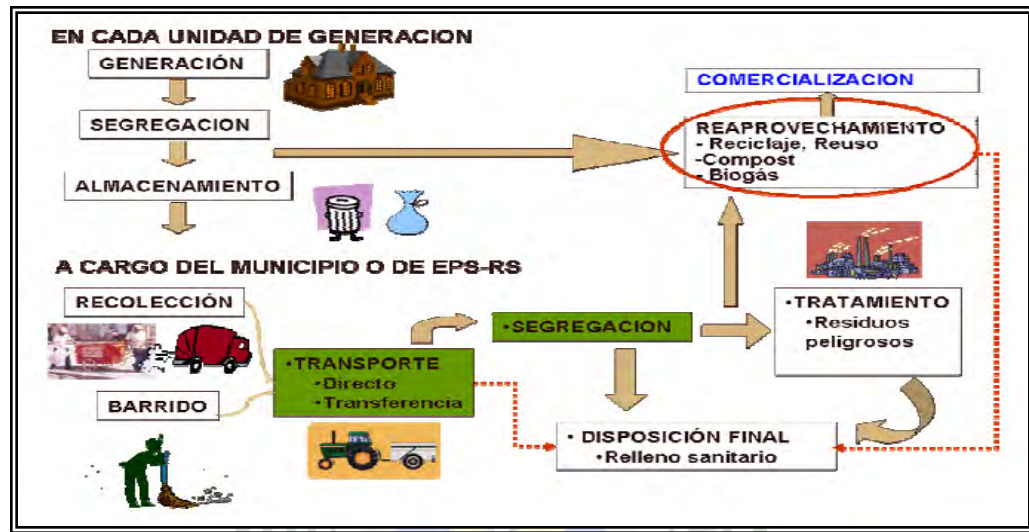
EN CADA UNIDAD DE GENERACION

GENERACIÓN

SEGREGACION

ALMACENAMIENTO

COMERCIALIZACION

REAPROVECHAMIENTO
- Reciclaje, Reuso
-Compost
- Biogás

A CARGO DEL MUNICIPIO O DE EPS-RS

RECOLECCIÓN

BARRIDO

·TRANSPORTE
·Directo
·Transferencia

·SEGREGACION

·TRATAMIENTO
·Residuos peligrosos

· DISPOSICIÓN FINAL
·Relleno sanitario